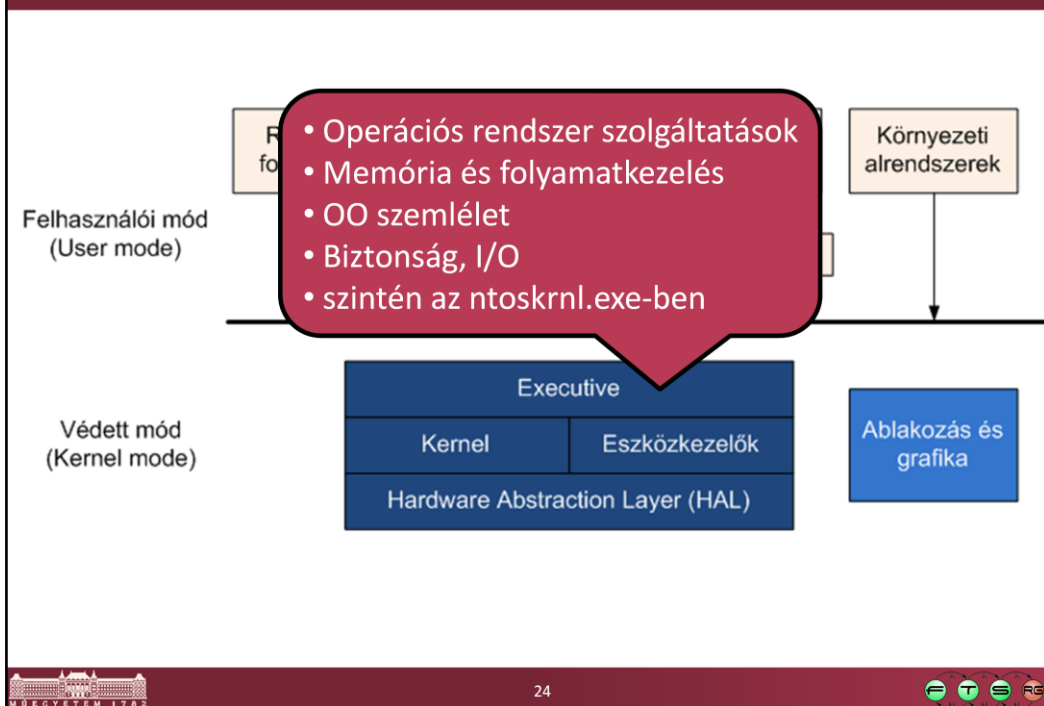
R
fo

• Operációs rendszer szolgáltatások
• Memória és folyamatkezelés
• OO szemlélet
• Biztonság, I/O
• szintén az ntoskrnl.exe-ben

Környezeti alrendszerek

Felhasználói mód
(User mode)

Executive

Kernel

Eszközkezelők

Hardware Abstraction Layer (HAL)

Védett mód
(Kernel mode)

Ablakozás és grafika

MŰEGYETEM 1782

24

F T S RG